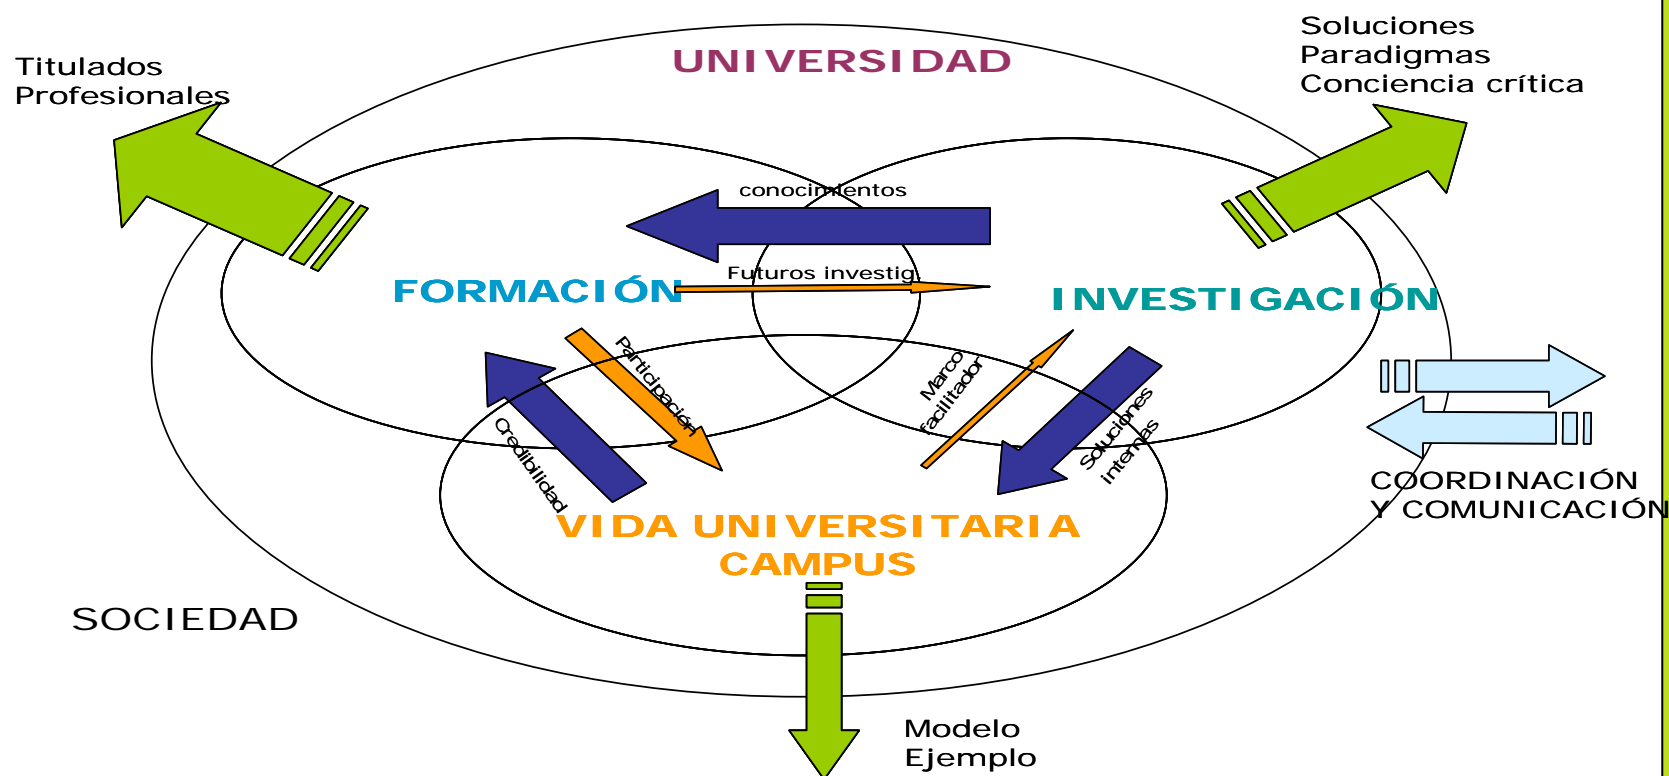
Titulados
Profesionales

UNIVERSIDAD

Soluciones
Paradigmas
Conciencia crítica

conocimientos

Futuros investig.

FORMACIÓN

INVESTIGACIÓN

Participación

Credibilidad

Marco facilitador

Soluciones internas

COORDINACIÓN
Y COMUNICACIÓN

VIDA UNIVERSITARIA
CAMPUS

SOCIEDAD

Modelo
Ejemplo